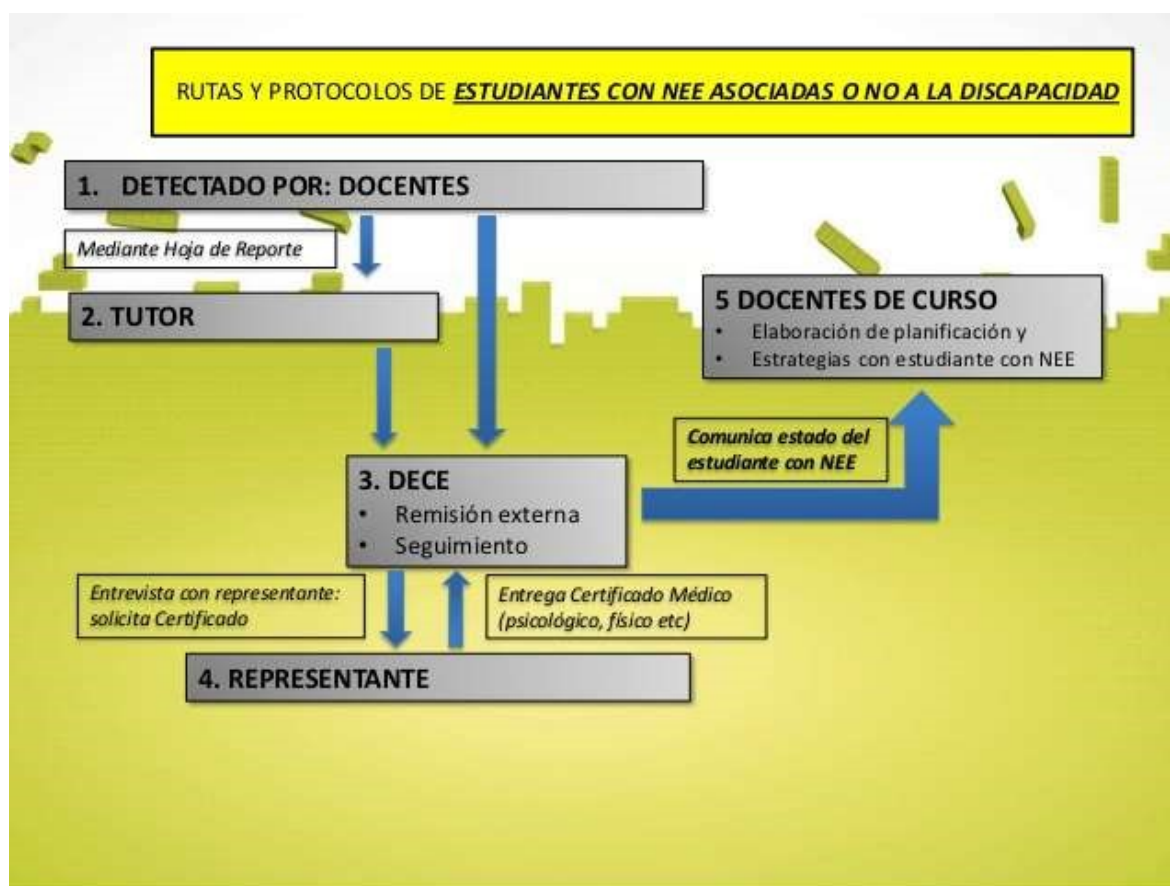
RUTAS Y PROTOCOLOS DE ***ESTUDIANTES CON NEE ASOCIADAS O NO A LA DISCAPACIDAD***

1. DETECTADO POR: DOCENTES

*Mediante Hoja de Reporte*

2. TUTOR

5 DOCENTES DE CURSO
• Elaboración de planificación y
• Estrategias con estudiante con NEE

*Comunica estado del estudiante con NEE*

3. DECE
• Remisión externa
• Seguimiento

*Entrevista con representante: solicita Certificado*

*Entrega Certificado Médico (psicológico, físico etc)*

4. REPRESENTANTE